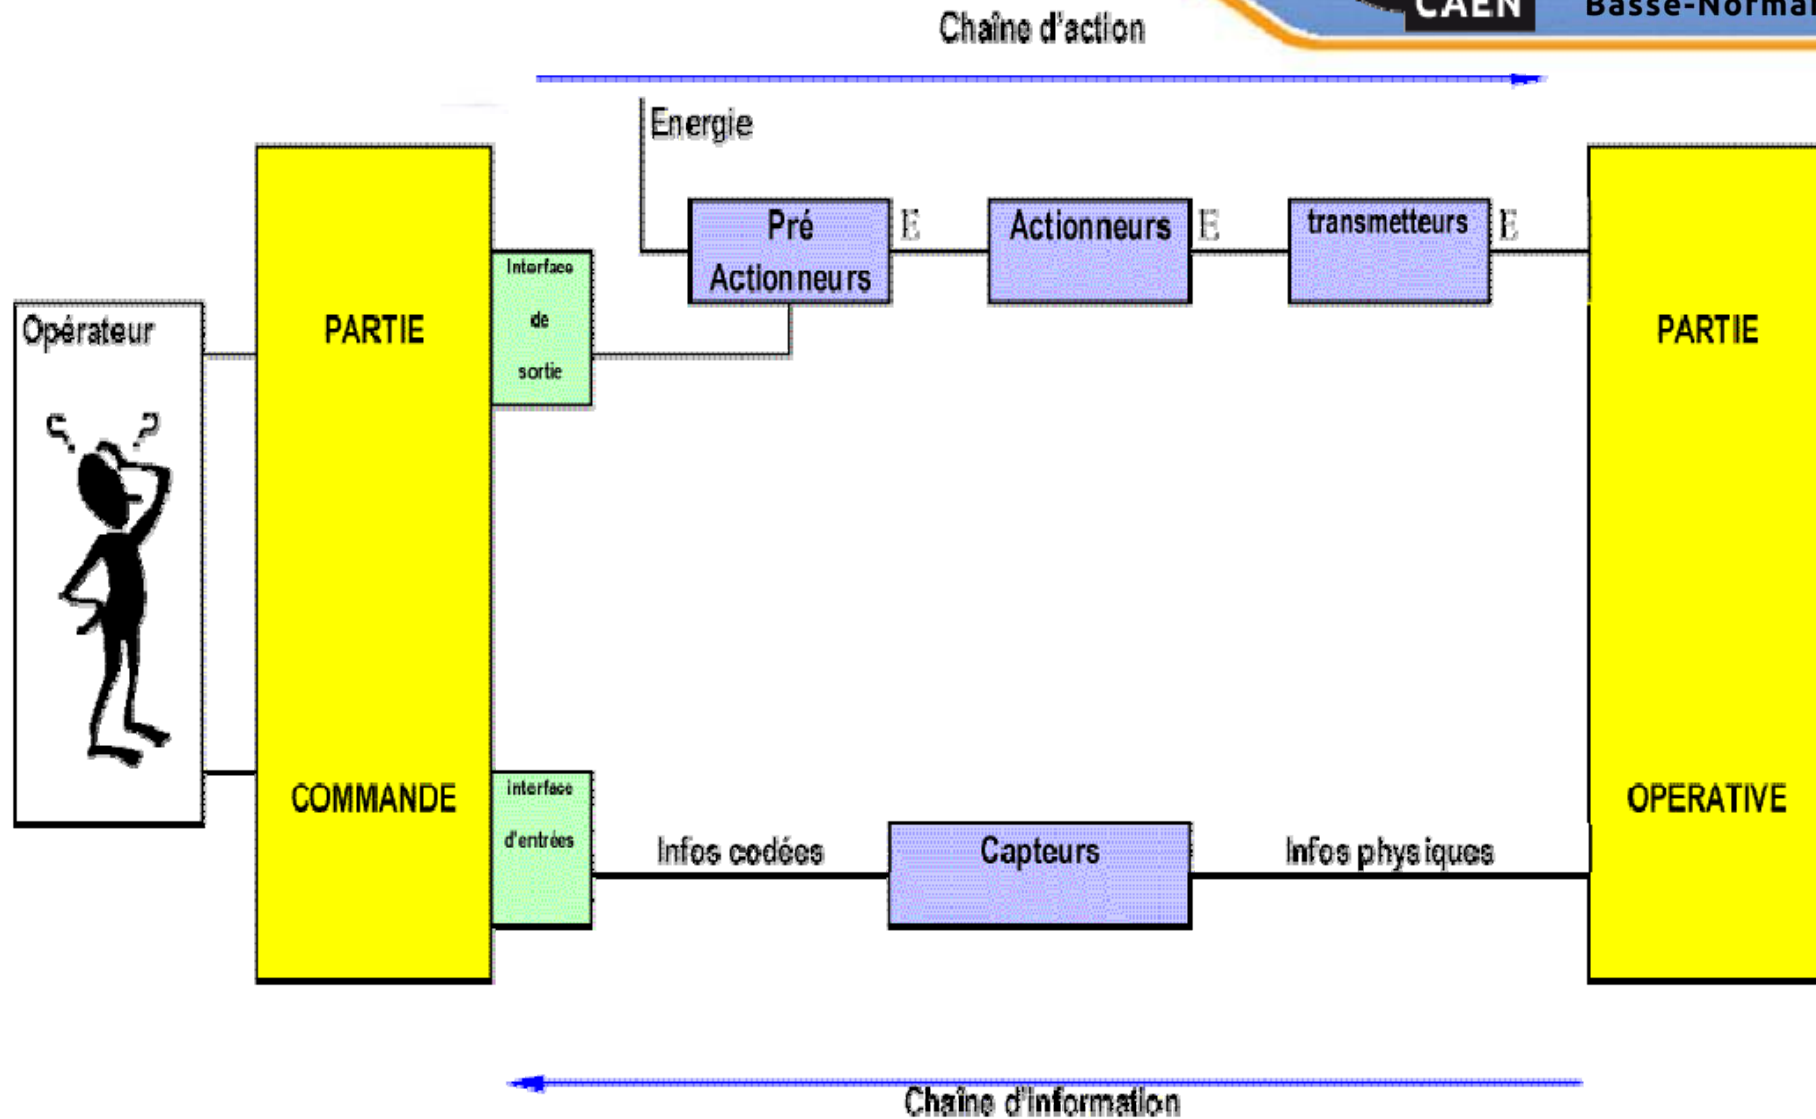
CAEN Basse-Normal

Chaîne d'action

Energie

Pré Actionneurs

E

Actionneurs

E

transmetteurs

E

Opérateur

PARTIE

COMMANDE

Interface de sortie

interface d'entrées

PARTIE

OPERATIVE

Infos codées

Capteurs

Infos physiques

Chaîne d'information